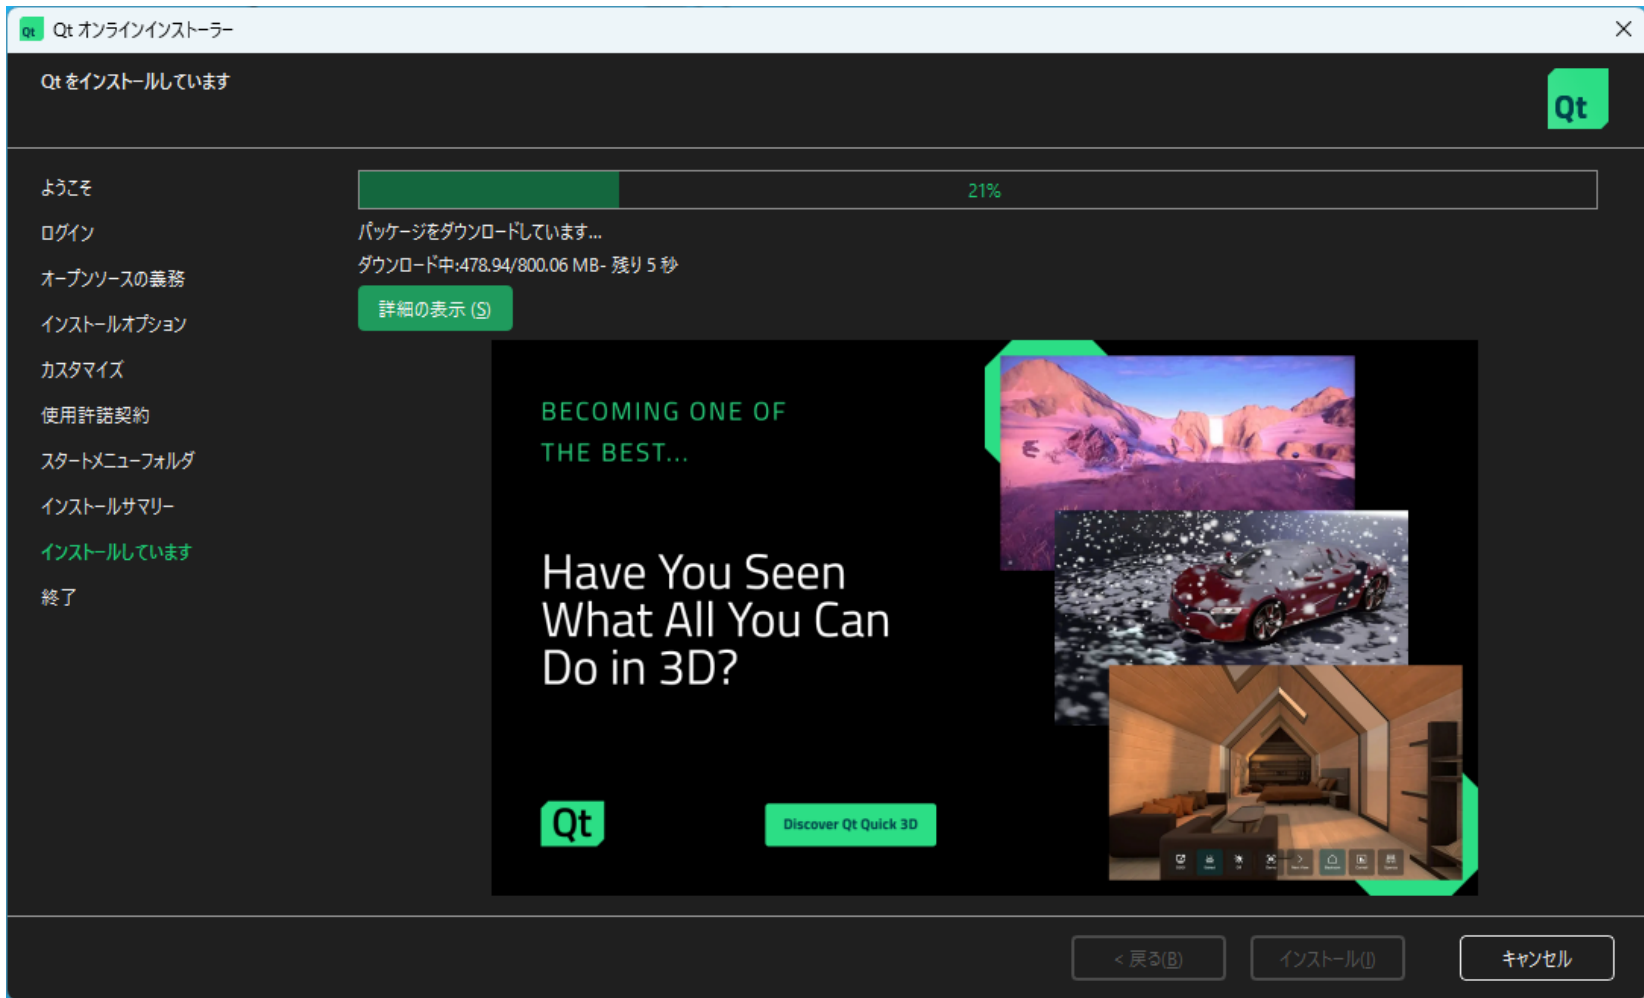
Qt オンラインインストーラー

Qt をインストールしています

Qt

ようこそ
ログイン
オープンソースの義務
インストールオプション
カスタマイズ
使用許諾契約
スタートメニューフォルダ
インストールサマリー
インストールしています
終了

21%

パッケージをダウンロードしています...
ダウンロード中:478.94/800.06 MB- 残り 5 秒

詳細の表示 (S)

BECOMING ONE OF THE BEST...

Have You Seen What All You Can Do in 3D?

Qt

Discover Qt Quick 3D

< 戻る(B)
インストール(I)
キャンセル